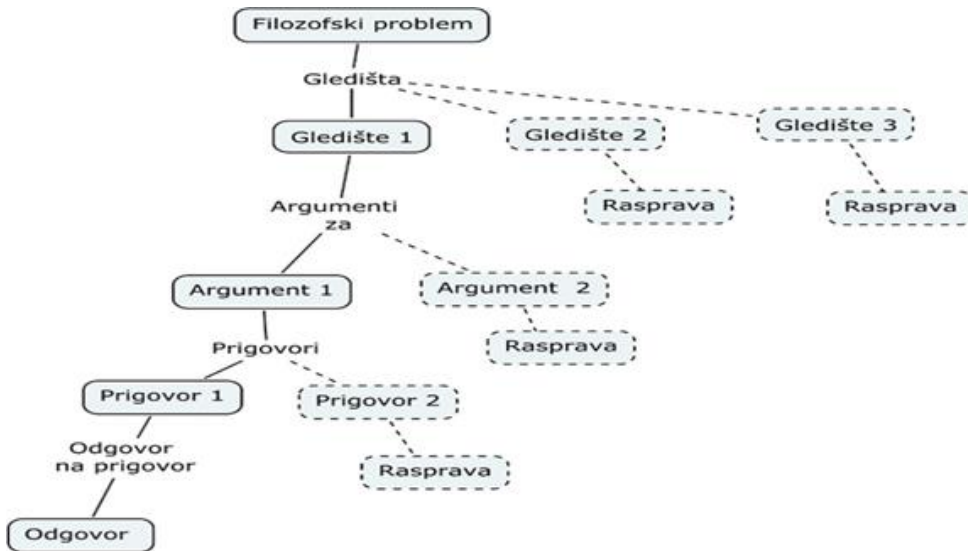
Filozofski problem

Gledišta

Gledište 1

Gledište 2

Gledište 3

Rasprava

Rasprava

Argumenti za

Argument 1

Argument 2

Rasprava

Prigovori

Prigovor 1

Prigovor 2

Rasprava

Odgovor na prigovor

Odgovor